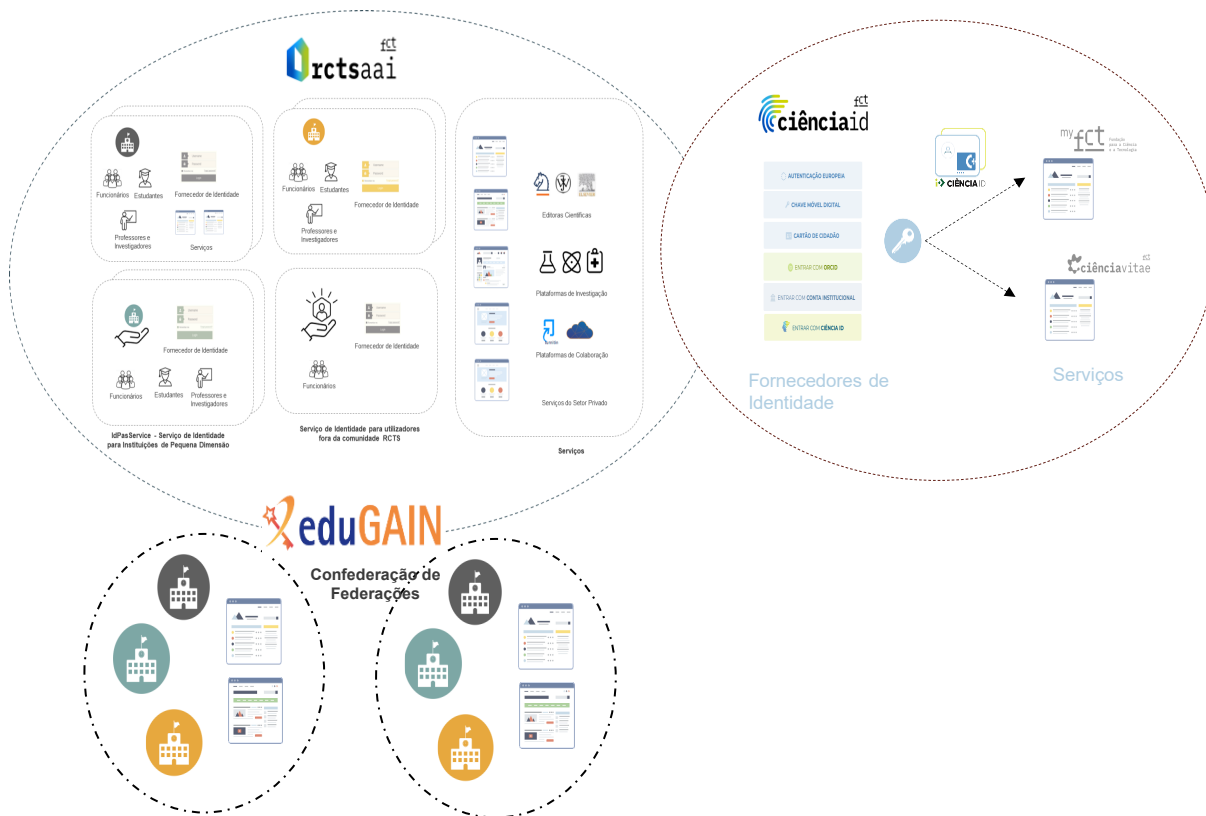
fct
rctsaai

Funcionários
Estudantes
Fornecedor de Identidade
Professores e Investigadores
Serviços

Funcionários
Estudantes
Fornecedor de Identidade
Professores e Investigadores

Editoras Científicas
Plataformas de Investigação
Plataformas de Colaboração
Serviços do Setor Privado

Fornecedor de Identidade
Funcionários
Estudantes
Professores e Investigadores

Fornecedor de Identidade
Funcionários

IdPasService - Serviço de Identidade para Instituições de Pequena Dimensão

Serviço de Identidade para utilizadores fora da comunidade RCTS

Serviços

fct
ciênciaid

AUTENTICAÇÃO EUROPEIA
CHAVE MÓVEL DIGITAL
CARTÃO DE CIDADÃO
ENTRAR COM ORCID
ENTRAR COM CONTA INSTITUCIONAL
ENTRAR COM CIÊNCIA ID

CIÊNCIA ID

my fct

ciênciavitae

Fornecedores de Identidade

Serviços

eduGAIN
Confederação de Federações